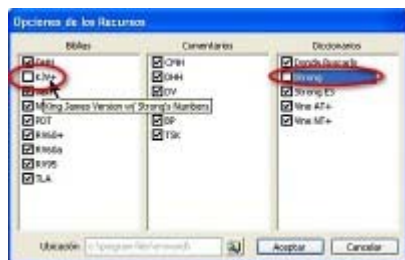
Opciones de los Recursos

Biblias
Geni
KJV+
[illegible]
King James Version w/ Strong's Numbers
PDT
RV60+
RV60a
RV95
TLA

Comentarios
CFMH
DHH
DV
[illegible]
BP
TSK

Diccionarios
Donde Buscarlo
Strong
Strong ES
Vine AT+
Vine NT+

Ubicación: c:\program files\esword\

Aceptar
Cancelar